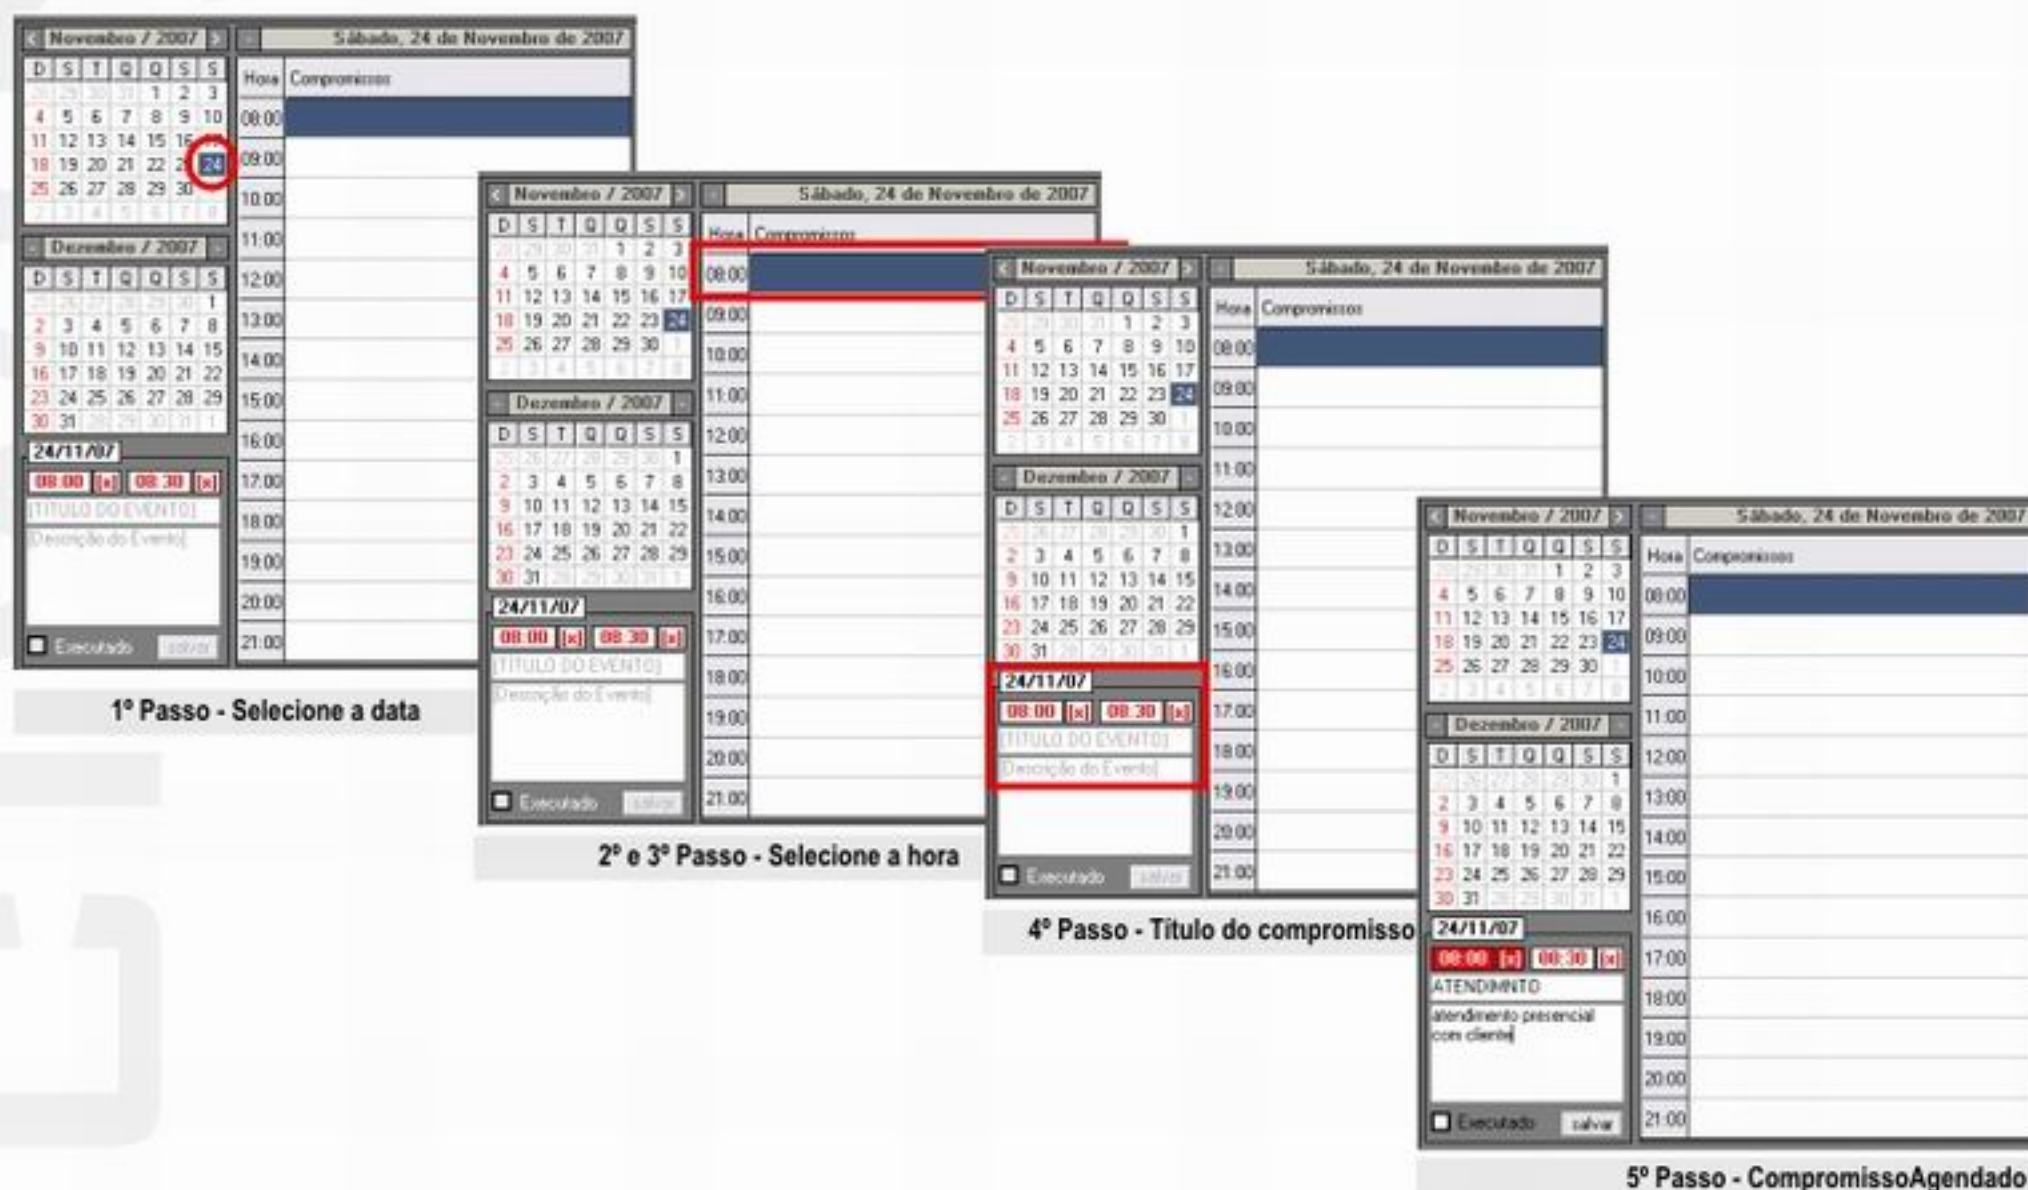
Novembro / 2007
Sábado, 24 de Novembro de 2007

| D | S | T | Q | Q | S | S |
|---|---|---|---|---|---|---|
| 28 | 29 | 30 | 31 | 1 | 2 | 3 |
| 4 | 5 | 6 | 7 | 8 | 9 | 10 |
| 11 | 12 | 13 | 14 | 15 | 16 | 17 |
| 18 | 19 | 20 | 21 | 22 | 23 | 24 |
| 25 | 26 | 27 | 28 | 29 | 30 | 1 |
| 2 | 3 | 4 | 5 | 6 | 7 | 8 |

Dezembro / 2007

| D | S | T | Q | Q | S | S |
|---|---|---|---|---|---|---|
| 25 | 26 | 27 | 28 | 29 | 30 | 1 |
| 2 | 3 | 4 | 5 | 6 | 7 | 8 |
| 9 | 10 | 11 | 12 | 13 | 14 | 15 |
| 16 | 17 | 18 | 19 | 20 | 21 | 22 |
| 23 | 24 | 25 | 26 | 27 | 28 | 29 |
| 30 | 31 | 1 | 2 | 3 | 4 | 5 |

| Hora | Compromissos |
|---|---|
| 08:00 | |
| 09:00 | |
| 10:00 | |
| 11:00 | |
| 12:00 | |
| 13:00 | |
| 14:00 | |
| 15:00 | |
| 16:00 | |
| 17:00 | |
| 18:00 | |
| 19:00 | |
| 20:00 | |
| 21:00 | |

24/11/07
08:00 [x] 08:30 [x]
[TITULO DO EVENTO]
[Descrição do Evento]
Executado salvar

1º Passo - Selecione a data

2º e 3º Passo - Selecione a hora

4º Passo - Título do compromisso

24/11/07
08:00 [x] 08:30 [x]
ATENDIMNTO
atendimento presencial com cliente
Executado salvar

5º Passo - CompromissoAgendado